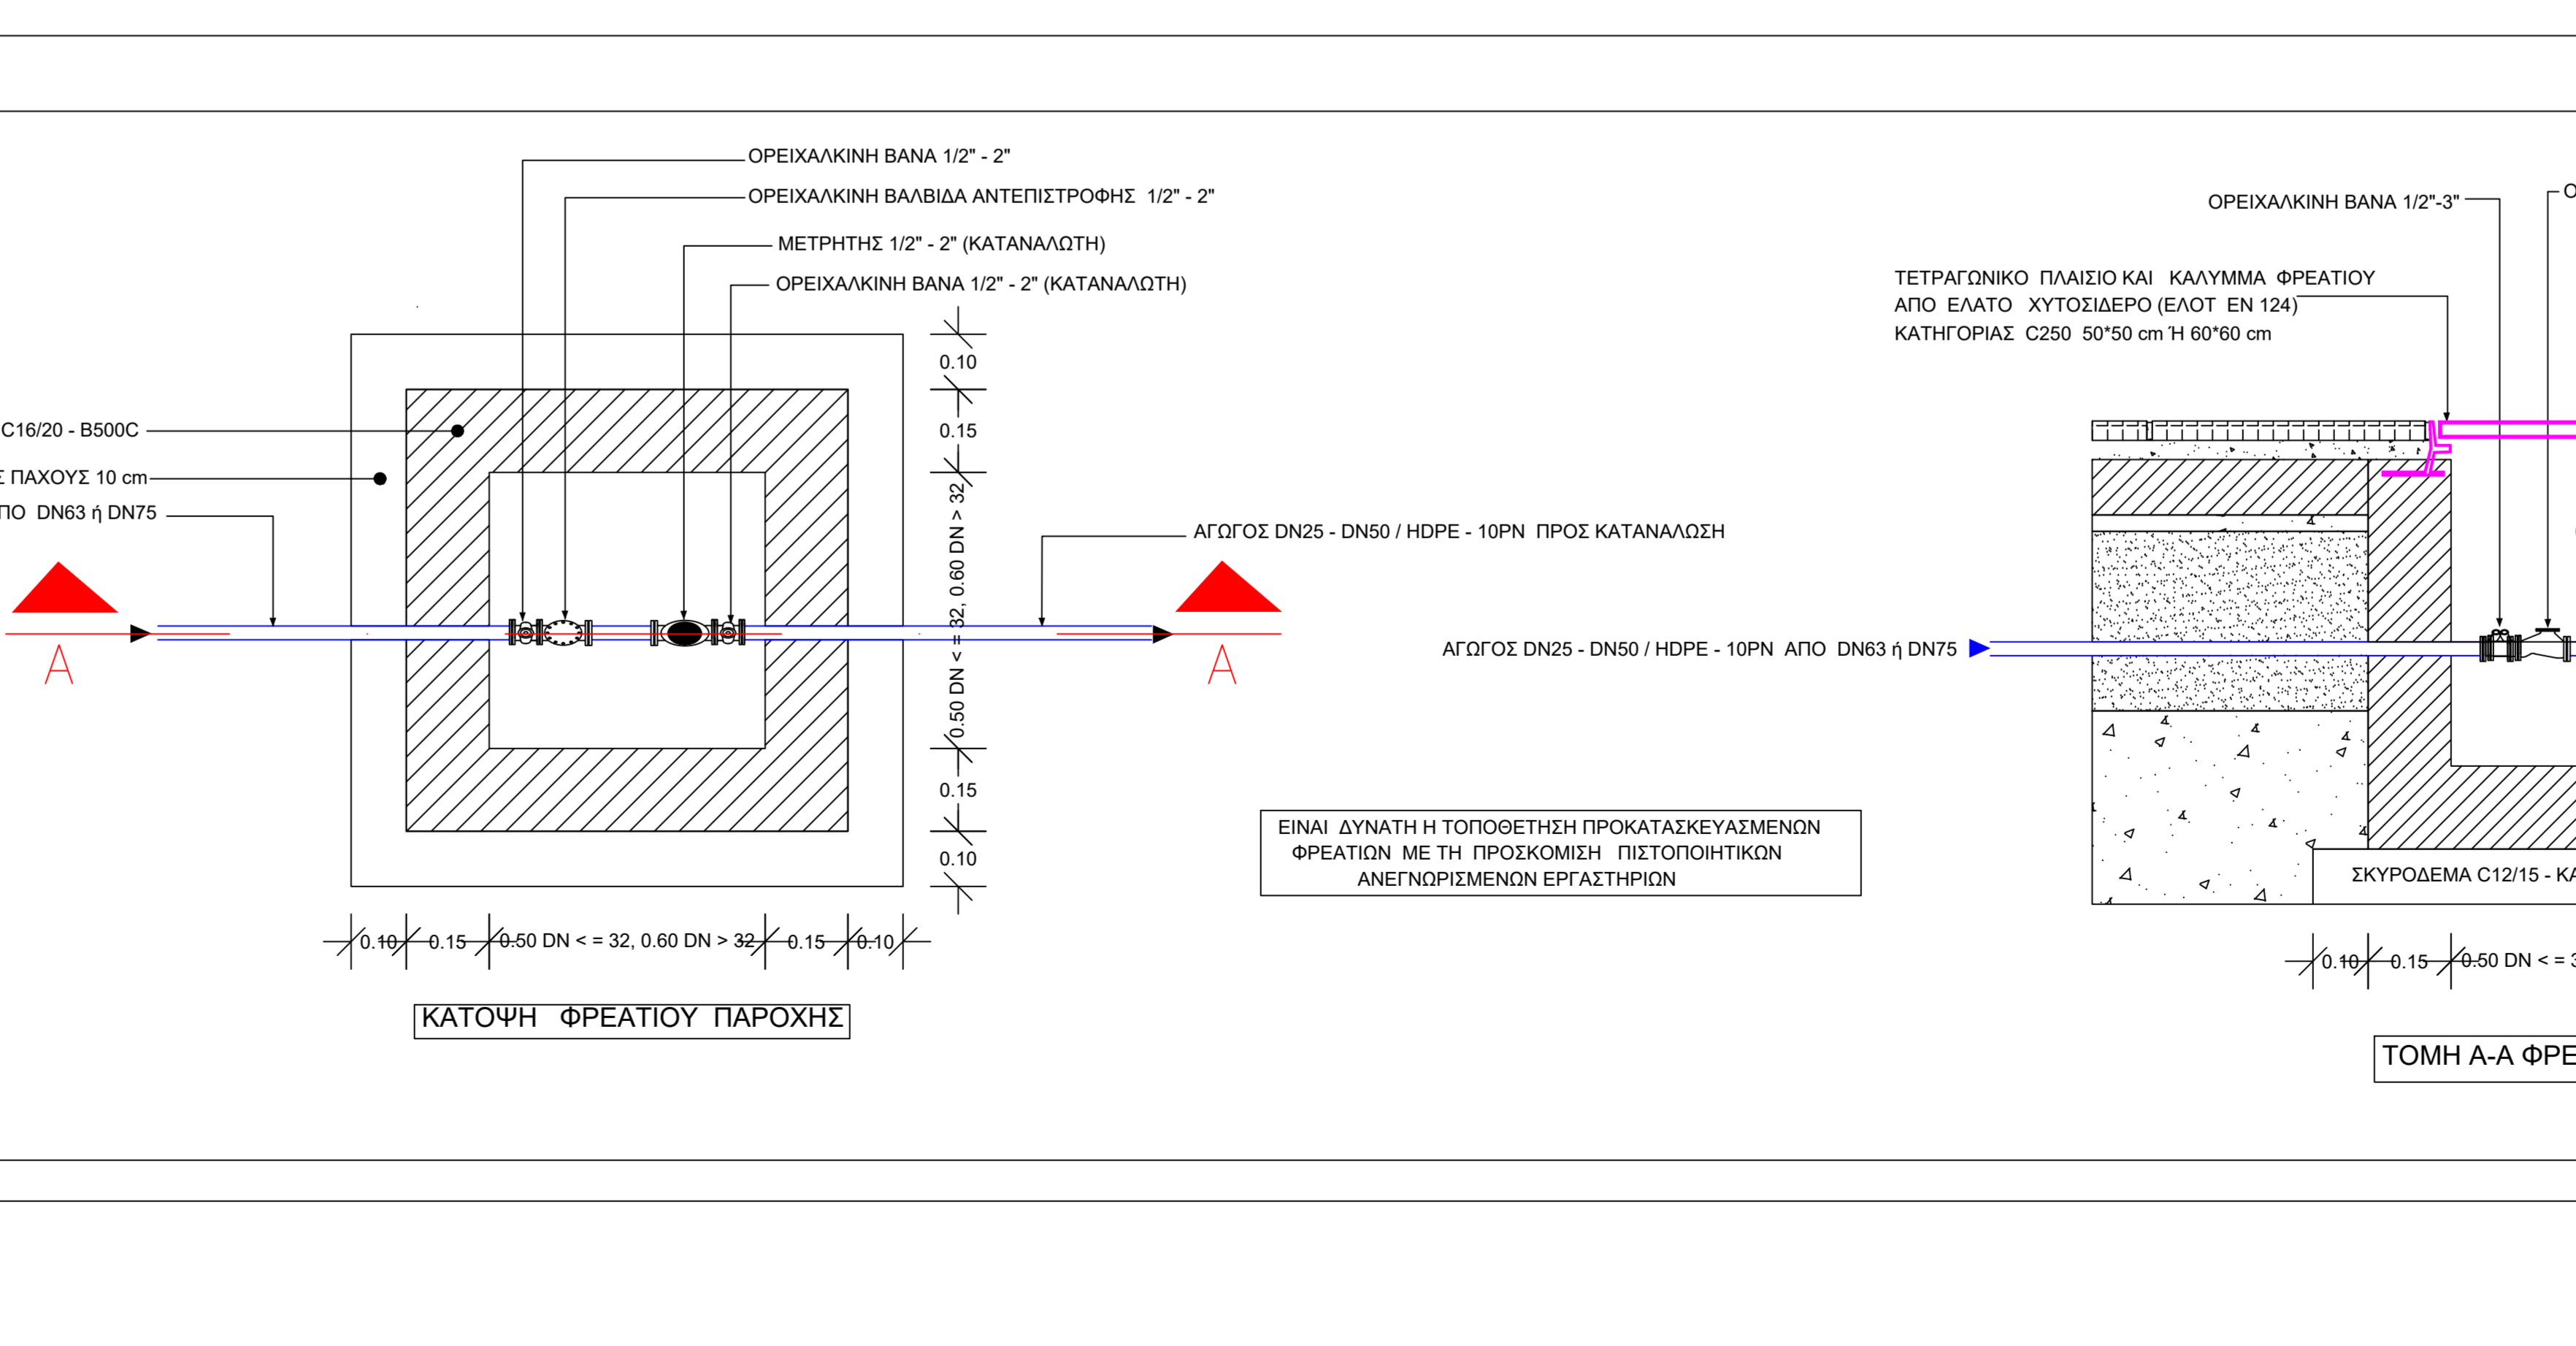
ΟΡΕΙΧΑΛΚΙΝΗ ΒΑΝΑ 1/2" - 2"
ΟΡΕΙΧΑΛΚΙΝΗ ΒΑΛΒΙΔΑ ΑΝΤΕΠΙΣΤΡΟΦΗΣ 1/2" - 2"
ΜΕΤΡΗΤΗΣ 1/2" - 2" (ΚΑΤΑΝΑΛΩΤΗ)
ΟΡΕΙΧΑΛΚΙΝΗ ΒΑΝΑ 1/2" - 2" (ΚΑΤΑΝΑΛΩΤΗ)

C16/20 - B500C
Σ ΠΑΧΟΥΣ 10 cm
ΠΟ DN63 ή DN75

0.10
0.15
0.50 DN < = 32, 0.60 DN > 32
0.15
0.10

ΑΓΩΓΟΣ DN25 - DN50 / HDPE - 10PN ΠΡΟΣ ΚΑΤΑΝΑΛΩΣΗ

A
A

0.10 0.15 0.50 DN < = 32, 0.60 DN > 32 0.15 0.10

ΚΑΤΟΨΗ ΦΡΕΑΤΙΟΥ ΠΑΡΟΧΗΣ

ΟΡΕΙΧΑΛΚΙΝΗ ΒΑΝΑ 1/2"-3"
Ο

ΤΕΤΡΑΓΩΝΙΚΟ ΠΛΑΙΣΙΟ ΚΑΙ ΚΑΛΥΜΜΑ ΦΡΕΑΤΙΟΥ
ΑΠΟ ΕΛΑΤΟ ΧΥΤΟΣΙΔΕΡΟ (ΕΛΟΤ ΕΝ 124)
ΚΑΤΗΓΟΡΙΑΣ C250 50*50 cm Ή 60*60 cm

ΑΓΩΓΟΣ DN25 - DN50 / HDPE - 10PN ΑΠΟ DN63 ή DN75

ΕΙΝΑΙ ΔΥΝΑΤΗ Η ΤΟΠΟΘΕΤΗΣΗ ΠΡΟΚΑΤΑΣΚΕΥΑΣΜΕΝΩΝ
ΦΡΕΑΤΙΩΝ ΜΕ ΤΗ ΠΡΟΣΚΟΜΙΣΗ ΠΙΣΤΟΠΟΙΗΤΙΚΩΝ
ΑΝΕΓΝΩΡΙΣΜΕΝΩΝ ΕΡΓΑΣΤΗΡΙΩΝ

ΣΚΥΡΟΔΕΜΑ C12/15 - ΚΑ

0.10 0.15 0.50 DN < = 3

ΤΟΜΗ Α-Α ΦΡΕ